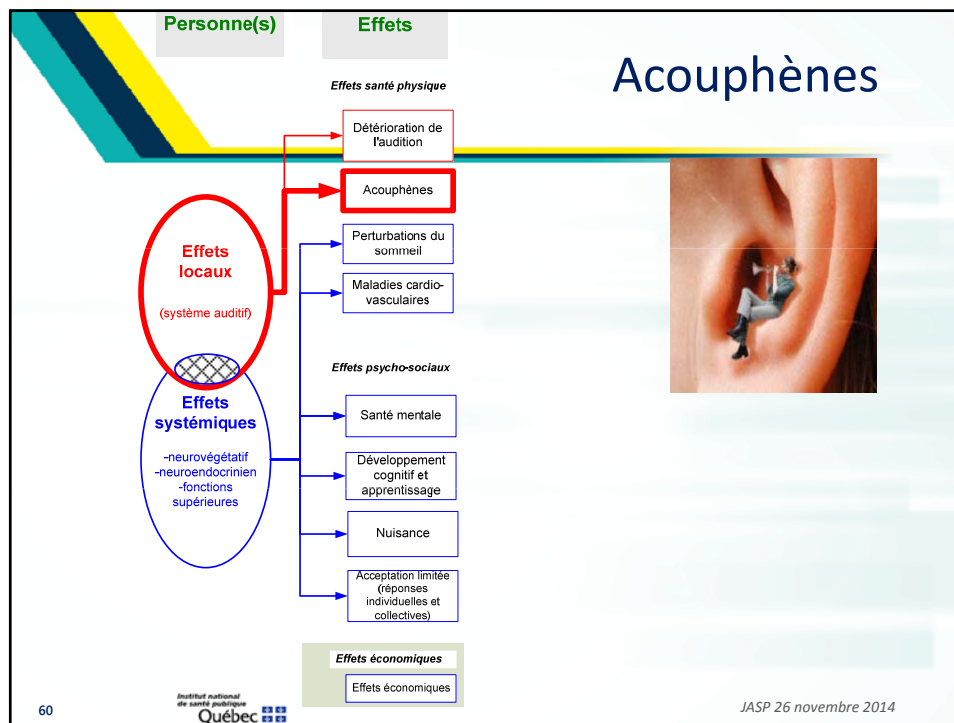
Personne(s)

Effets

Acouphènes

Effets santé physique

Détérioration de l'audition

Acouphènes

Perturbations du sommeil

Maladies cardio-vasculaires

Effets locaux

(système auditif)

Effets systémiques

-neurovégétatif
-neuroendocrinien
-fonctions supérieures

Effets psycho-sociaux

Santé mentale

Développement cognitif et apprentissage

Nuisance

Acceptation limitée (réponses individuelles et collectives)

Effets économiques

Effets économiques

60

Institut national de santé publique Québec

JASP 26 novembre 2014